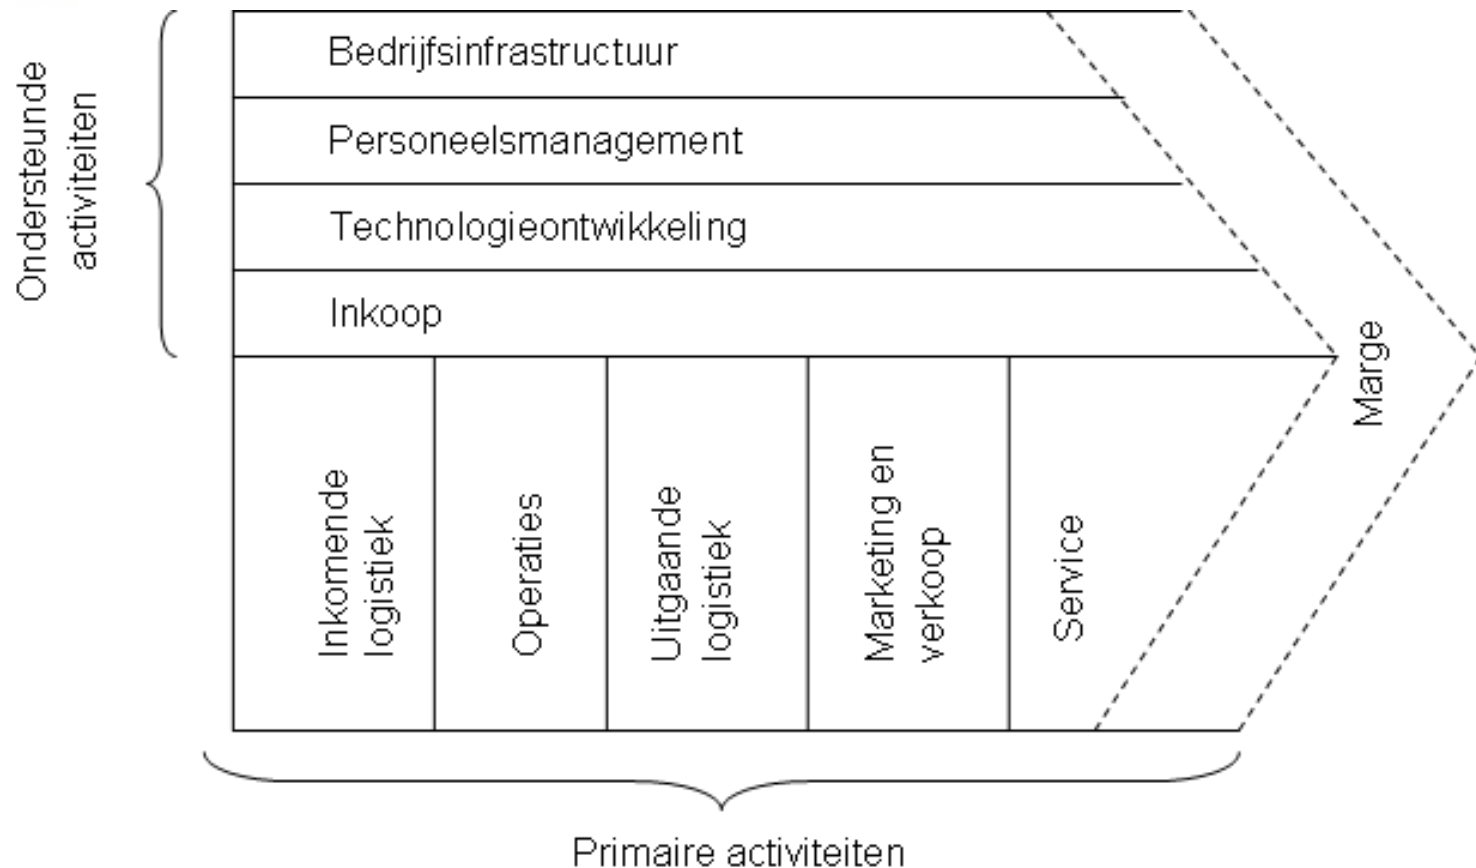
Ondersteunde activiteiten

Bedrijfsinfrastructuur

Personeelsmanagement

Technologieontwikkeling

Inkoop

Inkomende logistiek

Operaties

Uitgaande logistiek

Marketing en verkoop

Service

Marge

Primaire activiteiten